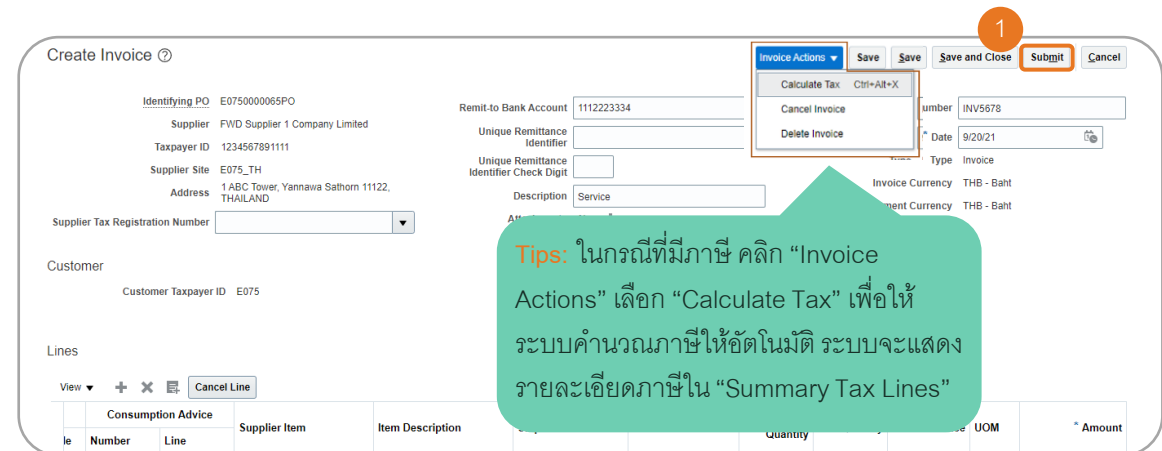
Create Invoice ⓘ

Invoice Actions ▾ Save Save Save and Close Submit Cancel

1

Calculate Tax Ctrl+Alt+X
Cancel Invoice
Delete Invoice

Identifying PO E0750000065PO
Supplier FWD Supplier 1 Company Limited
Taxpayer ID 1234567891111
Supplier Site E075_TH
Address 1 ABC Tower, Yannawa Sathorn 11122, THAILAND
Supplier Tax Registration Number

Remit-to Bank Account 1112223334
Unique Remittance Identifier
Unique Remittance Identifier Check Digit
Description Service

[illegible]umber INV5678
* Date 9/20/21
Type Invoice
Invoice Currency THB - Baht
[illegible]ment Currency THB - Baht

Tips: ในกรณีที่มีภาษี คลิก “Invoice Actions” เลือก “Calculate Tax” เพื่อให้ระบบคำนวณภาษีให้อัตโนมัติ ระบบจะแสดงรายละเอียดภาษีใน “Summary Tax Lines”

Customer
Customer Taxpayer ID E075

Lines

View ▾ Cancel Line

| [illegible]e | Consumption Advice Number | Line | Supplier Item | Item Description | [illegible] | | Quantity | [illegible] | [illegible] | UOM | * Amount |